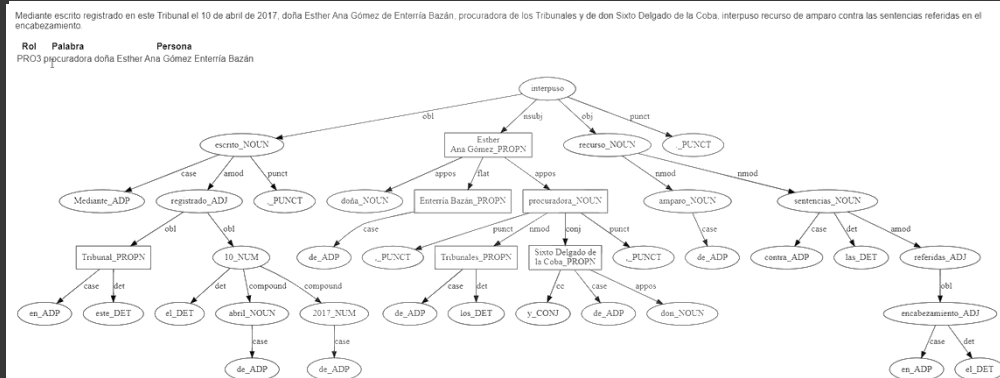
Mediante escrito registrado en este Tribunal el 10 de abril de 2017, doña Esther Ana Gómez de Enterría Bazán, procuradora de los Tribunales y de don Sixto Delgado de la Coba, interpuso recurso de amparo contra las sentencias referidas en el encabezamiento.

| Rol | Palabra | Persona |
|---|---|---|
| PRO3 | procuradora | doña Esther Ana Gómez Enterría Bazán |

interpuso
obl
nsubj
obj
punct
escrito_NOUN
Esther Ana Gómez_PROPN
recurso_NOUN
,_PUNCT
case
amod
punct
appos
flat
appos
nmod
nmod
Mediante_ADP
registrado_ADJ
,_PUNCT
doña_NOUN
Enterría Bazán_PROPN
procuradora_NOUN
amparo_NOUN
sentencias_NOUN
obl
obl
case
punct
nmod
conj
punct
case
case
det
amod
Tribunal_PROPN
10_NUM
de_ADP
,_PUNCT
Tribunales_PROPN
Sixto Delgado de la Coba_PROPN
,_PUNCT
de_ADP
contra_ADP
las_DET
referidas_ADJ
case
det
det
compound
compound
case
det
cc
case
appos
obl
en_ADP
este_DET
el_DET
abril_NOUN
2017_NUM
de_ADP
los_DET
y_CONJ
de_ADP
don_NOUN
encabezamiento_ADJ
case
case
case
det
de_ADP
de_ADP
en_ADP
el_DET